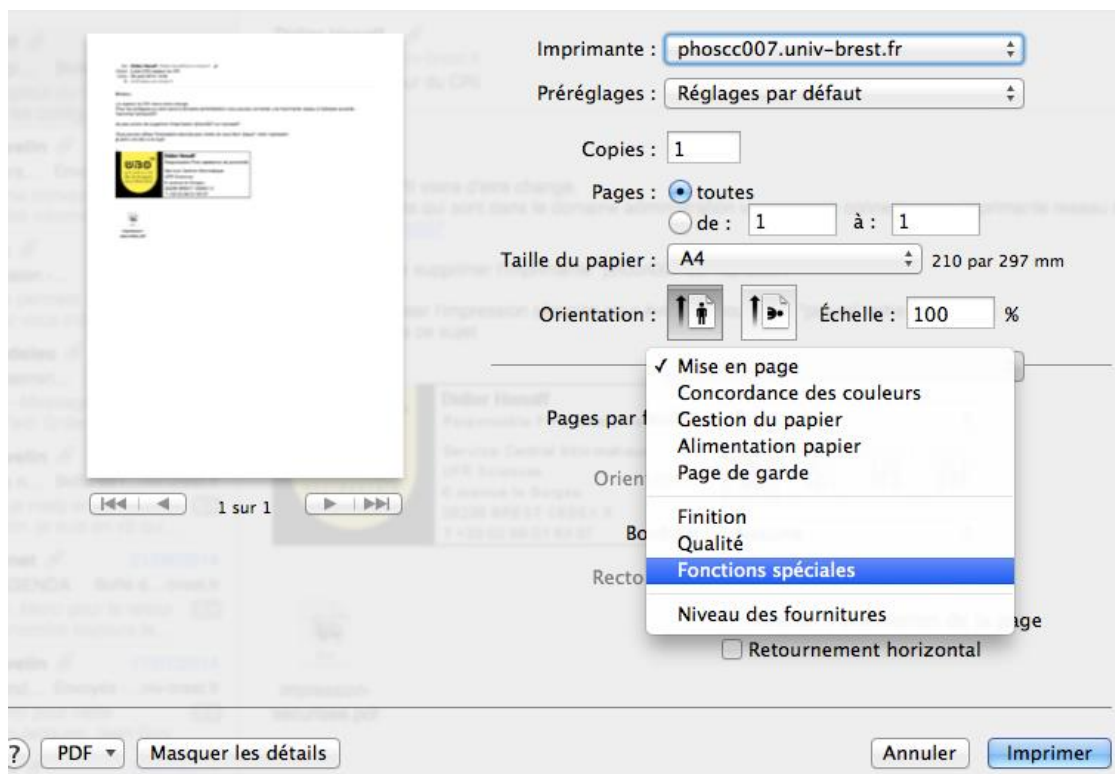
Imprimante : phoscc007.univ-brest.fr

Préréglages : Réglages par défaut

Copies : 1

Pages : toutes

de : 1 à : 1

Taille du papier : A4 210 par 297 mm

Orientation : Échelle : 100 %

✓ Mise en page
Concordance des couleurs
Gestion du papier
Alimentation papier
Page de garde

Finition
Qualité
Fonctions spéciales

Niveau des fournitures

Pages par f

Orien

Bo

Recto

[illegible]age

Retournement horizontal

1 sur 1

? PDF Masquer les détails

Annuler Imprimer